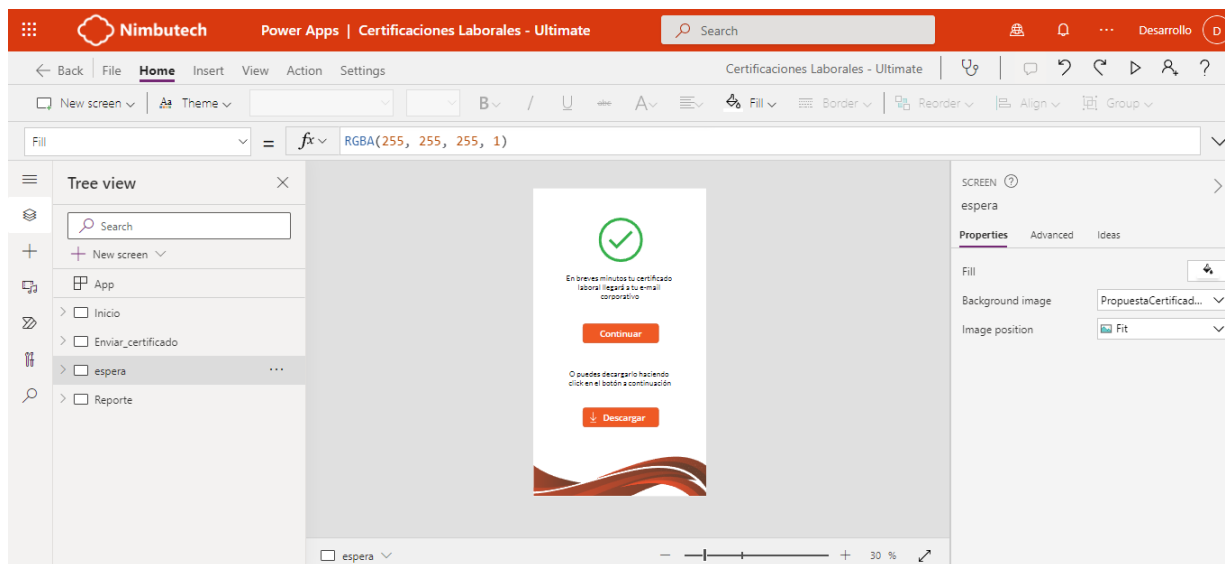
Nimbutech Power Apps | Certificaciones Laborales - Ultimate

Search

... Desarrollo D

← Back File Home Insert View Action Settings

Certificaciones Laborales - Ultimate

? New screen Theme

B / U A Fill Border Reorder Align Group

Fill = fx RGBA(255, 255, 255, 1)

Tree view

Search

+ New screen

App

Inicio

Enviar_certificado

espera ...

Reporte

En breves minutos tu certificado laboral llegará a tu e-mail corporativo

Continuar

O puedes descargarlo haciendo click en el botón a continuación

Descargar

espera

30 %

SCREEN

espera

Properties Advanced Ideas

Fill

Background image PropuestaCertificad...

Image position Fit